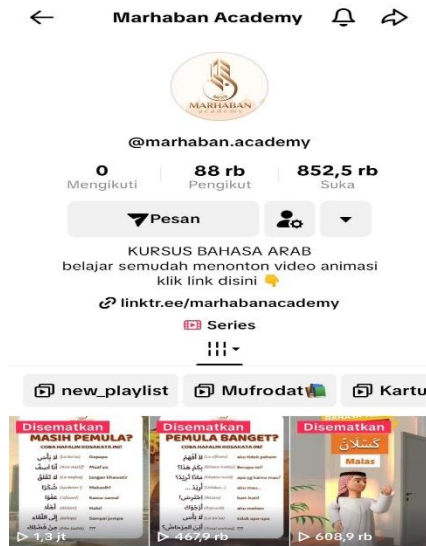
Marhaban Academy

MARHABAN academy

@marhaban.academy

0
Mengikuti

88 rb
Pengikut

852,5 rb
Suka

Pesan

KURSUS BAHASA ARAB
belajar semudah menonton video animasi
klik link disini 👇

linktr.ee/marhabanacademy

Series

new_playlist
Mufrodat📚
Kartu

Disematkan
MASIH PEMULA?
COBA HAFALIN KOSAKATA INI!
لا بأس
لا أسف
لا تقلق
شكرا
عفوا
أهلا
إلى اللقاء
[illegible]
1,3 jt

Disematkan
PEMULA BANGET?
COBA HAFALIN KOSAKATA INI!
لا أفهم
بكم هذا؟
ماذا تريد؟
أين؟
إحترس!
أرجوك
لا بأس
أين الحمام؟
467,9 rb

Disematkan
كسلان
Malas
608,9 rb